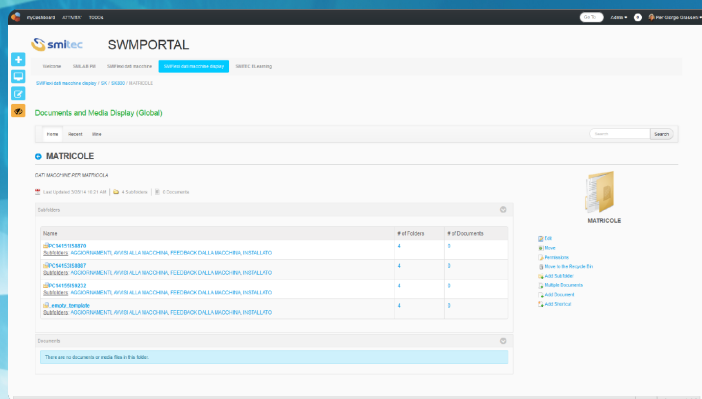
mydashboard ATTIVITA' TOOLS

Go To Admin Pier Giorgio Giassani

smitec SWMPORTAL

Welcome SMILAB RM SWIFlex dati macchine SWIFlex dati macchine display SMITEC ELearning

SWIFlex dati macchine display / GX / GX200 / MATRICOLE

Documents and Media Display (Global)

Home Recent Mine

Search

MATRICOLE

DATI MACCHINE PER MATRICOLA

Last Updated 9/29/14 10:21 AM | 4 Subfolders | 0 Documents

Subfolders

| Name | # of Folders | # of Documents |
|---|---|---|
| PC54151558870 Subfolders: AGGIORNAMENTI, AVVISI ALLA MACCHINA, FEEDBACK DALLA MACCHINA, INSTALLATO | 4 | 0 |
| PC54151558807 Subfolders: AGGIORNAMENTI, AVVISI ALLA MACCHINA, FEEDBACK DALLA MACCHINA, INSTALLATO | 4 | 0 |
| PC54151558212 Subfolders: AGGIORNAMENTI, AVVISI ALLA MACCHINA, FEEDBACK DALLA MACCHINA, INSTALLATO | 4 | 0 |
| _empty_template Subfolders: AGGIORNAMENTI, AVVISI ALLA MACCHINA, FEEDBACK DALLA MACCHINA, INSTALLATO | 4 | 0 |

Documents

There are no documents or media files in this folder.

MATRICOLE

Edit
Move
Permissions
Move to the Recycle Bin
Add Subfolder
Multiple Documents
Add Document
Add Shortcut